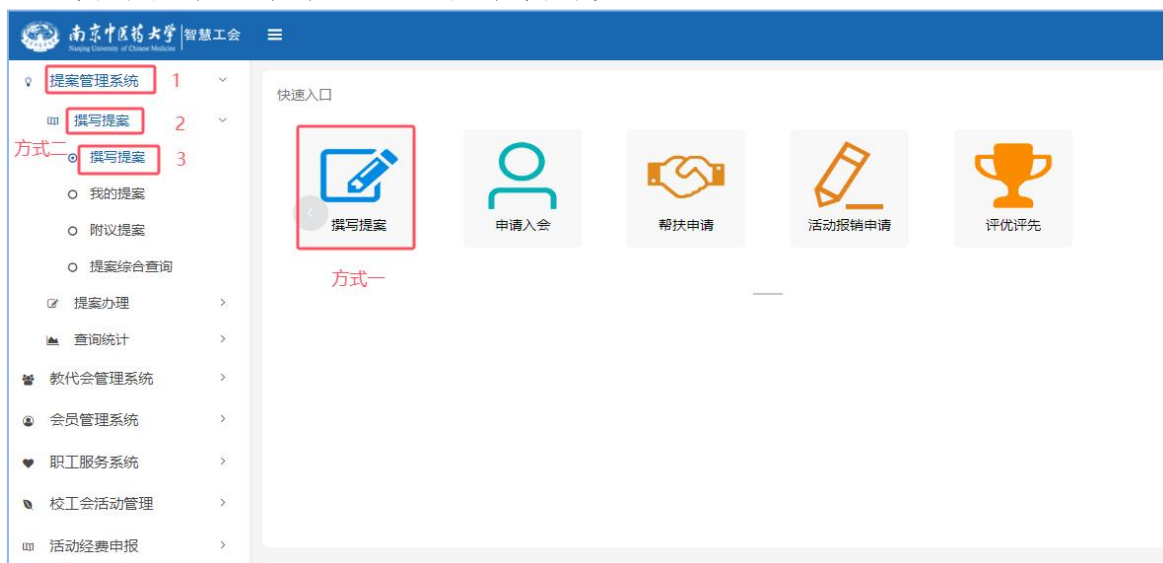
南京中医药大学 Nanjing University of Chinese Medicine 智慧工会

提案管理系统 1
撰写提案 2
方式二 撰写提案 3
我的提案
附议提案
提案综合查询
提案办理
查询统计
教代会管理系统
会员管理系统
职工服务系统
校工会活动管理
活动经费申报

快速入口

撰写提案
申请入会
帮扶申请
活动报销申请
评优评先

方式一